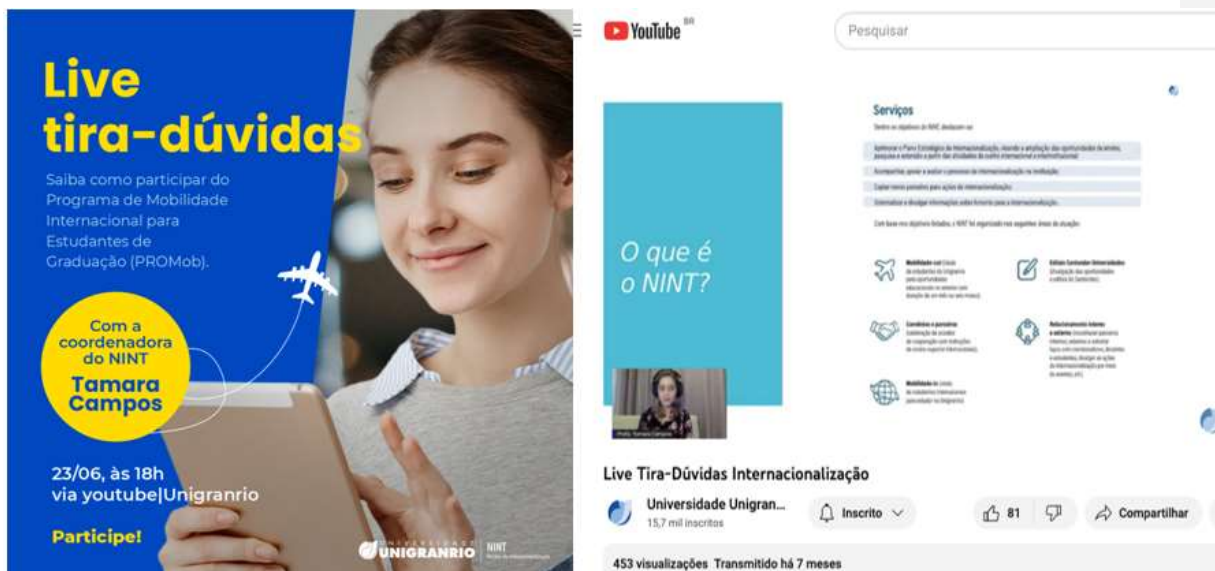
Live tira-dúvidas

Saiba como participar do Programa de Mobilidade Internacional para Estudantes de Graduação (PROMob).

Com a coordenadora do NINT
Tamara Campos

23/06, às 18h
via youtube|Unigranrio

Participe!

UNIGRANRIO | NINT

YouTube BR

Pesquisar

O que é o NINT?

Serviços

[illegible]

Live Tira-Dúvidas Internacionalização

Universidade Unigran...
15,7 mil inscritos

Inscrito

81

Compartilhar

453 visualizações Transmitido há 7 meses